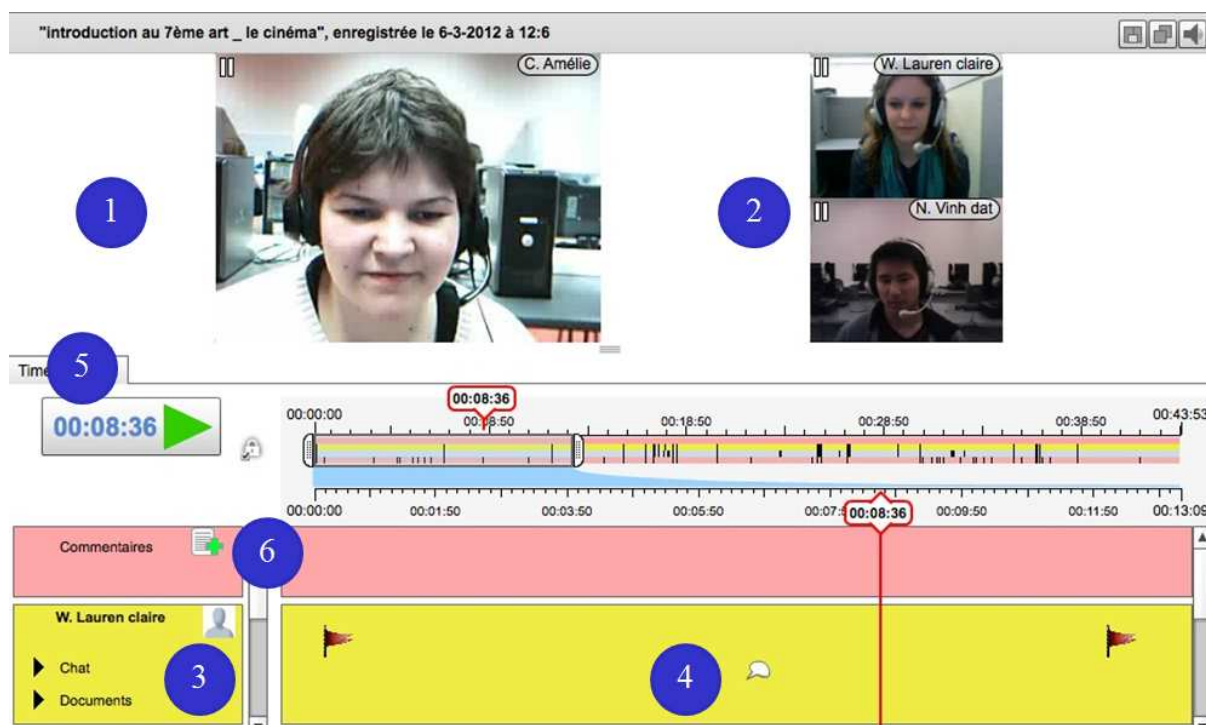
"introduction au 7ème art _ le cinéma", enregistrée le 6-3-2012 à 12:6

C. Amélie

W. Lauren claire

N. Vinh dat

1

2

Time

5

00:08:36

00:08:36

00:00:00

00:08:50

00:18:50

00:28:50

00:38:50

00:43:53

00:00:00

00:01:50

00:03:50

00:05:50

00:07:50

00:08:36

00:09:50

00:11:50

00:13:09

Commentaires

6

W. Lauren claire

Chat

Documents

3

4